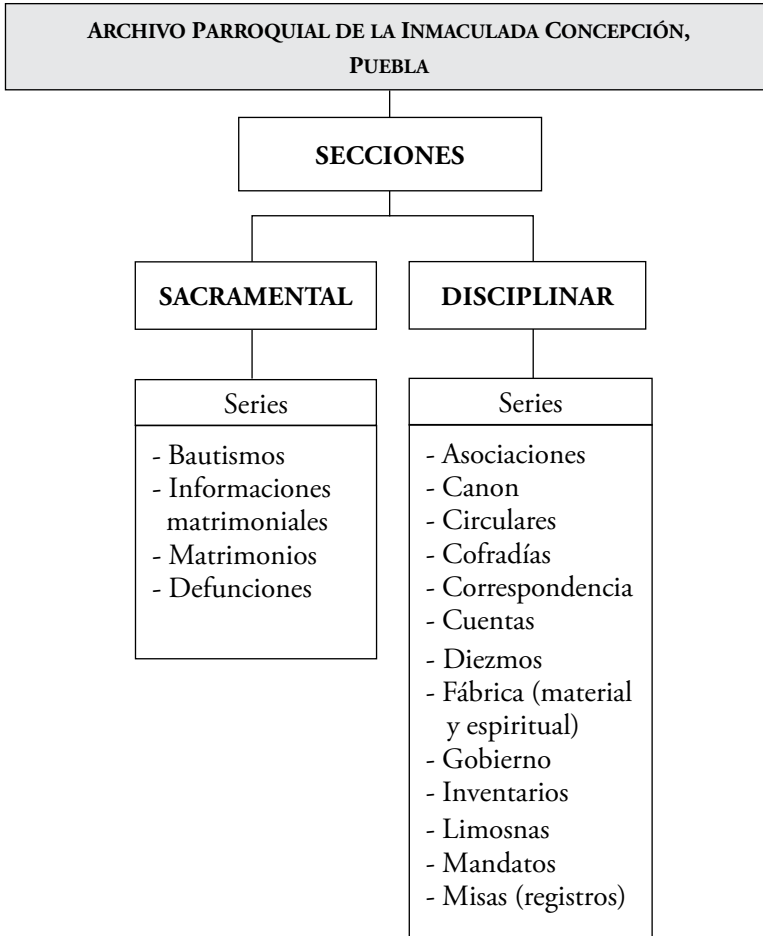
Archivo Parroquial de la Inmaculada Concepción, Puebla

SECCIONES

SACRAMENTAL

DISCIPLINAR

Series

- Bautismos
- Informaciones matrimoniales
- Matrimonios
- Defunciones

Series

- Asociaciones
- Canon
- Circulares
- Cofradías
- Correspondencia
- Cuentas
- Diezmos
- Fábrica (material y espiritual)
- Gobierno
- Inventarios
- Limosnas
- Mandatos
- Misas (registros)